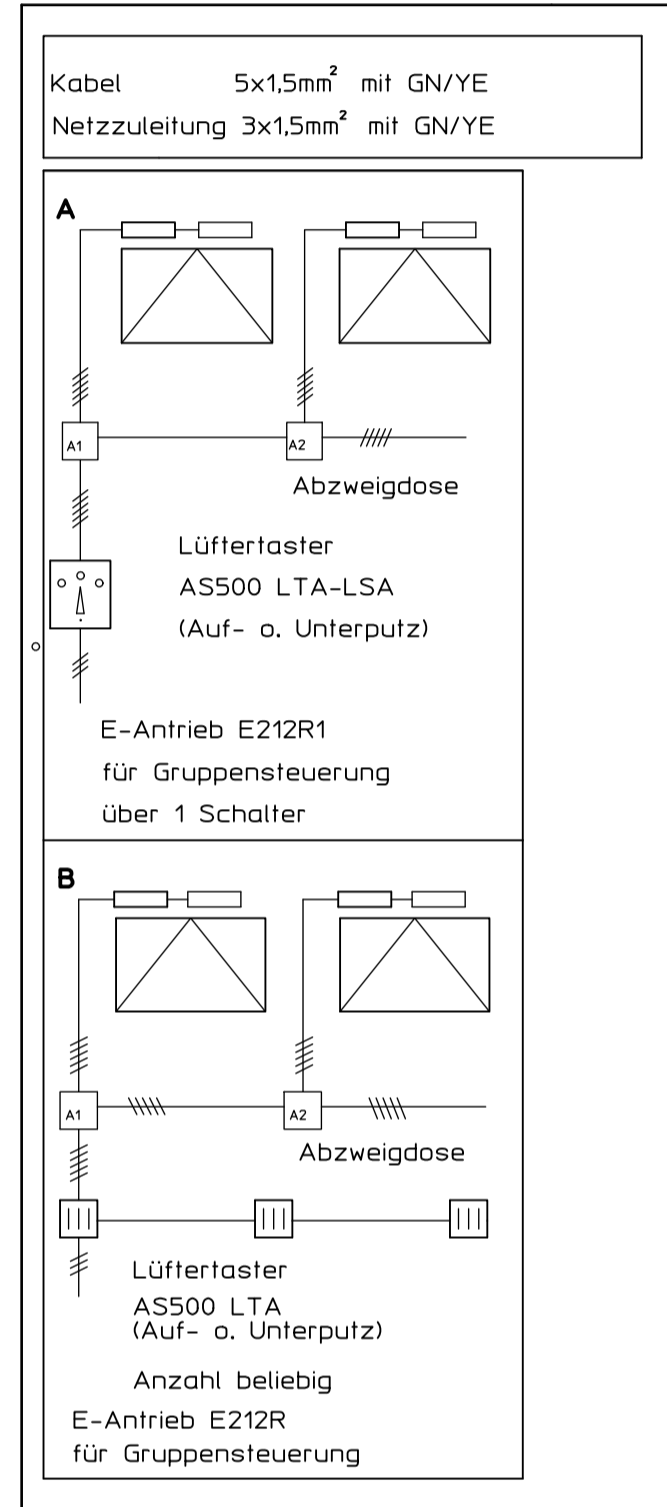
Kabel $5x1,5mm^2$ mit GN/YE
Netzzuleitung $3x1,5mm^2$ mit GN/YE

A

A1

A2

Abzweigdose

Lüftertaster
AS500 LTA-LSA
(Auf- o. Unterputz)

E-Antrieb E212R1
für Gruppensteuerung
über 1 Schalter

B

A1

A2

Abzweigdose

Lüftertaster
AS500 LTA
(Auf- o. Unterputz)

Anzahl beliebig

E-Antrieb E212R
für Gruppensteuerung